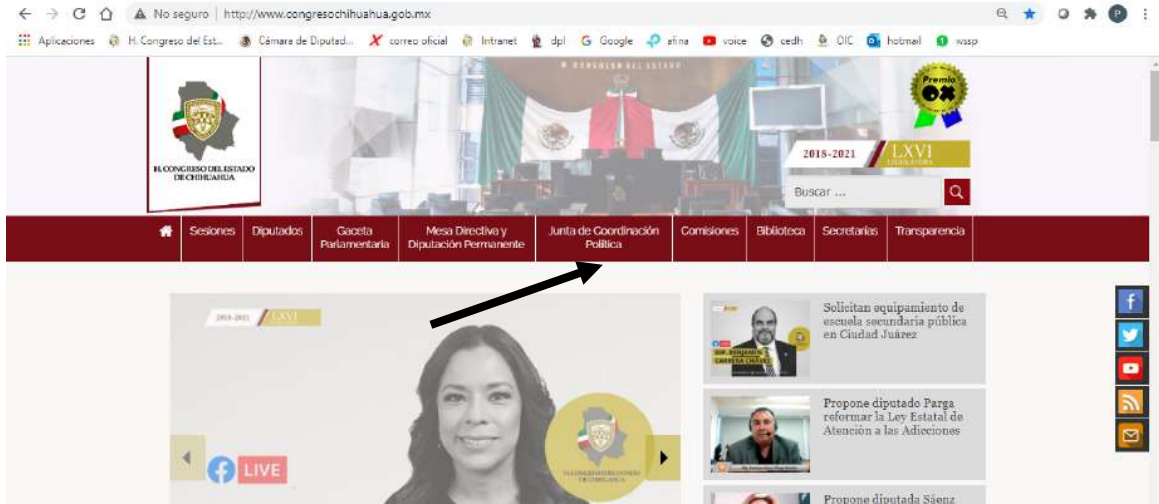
No seguro | http://www.congresochihuahua.gob.mx

Aplicaciones H. Congreso del Est... Cámara de Diputad... correo oficial Intranet dpl Google efina voice cedh OIC hotmail wssp

H. CONGRESO DEL ESTADO DE CHIHUAHUA

Premio OX

2018-2021 LXVI LEGISLATURA

Buscar ...

Sesiones | Diputados | Gaceta Parlamentaria | Mesa Directiva y Diputación Permanente | Junta de Coordinación Política | Comisiones | Biblioteca | Secretarías | Transparencia

2018-2021 LXVI

LIVE

H. CONGRESO DEL ESTADO DE CHIHUAHUA

Solicitan equipamiento de escuela secundaria pública en Ciudad Juárez

DIP. BENJAMÍN CARRERA CHÁVEZ

Propone diputado Parga reformar la Ley Estatal de Atención a las Adicciones

Propone diputada Sáenz